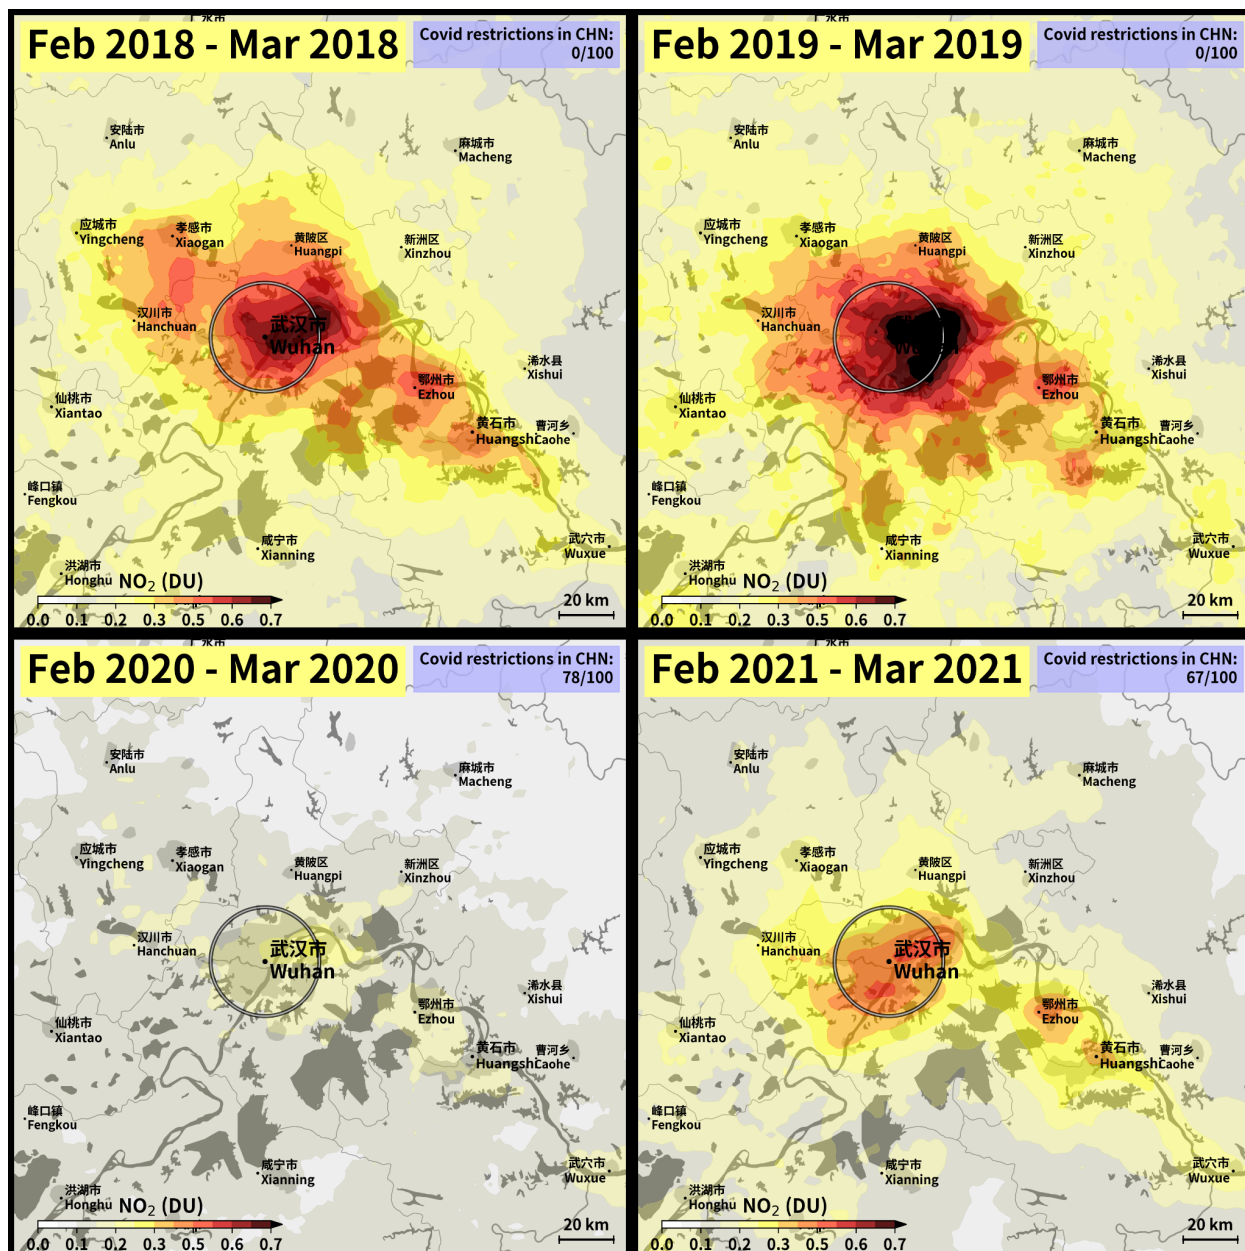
Feb 2018 - Mar 2018
Covid restrictions in CHN: 0/100

安陆市
Anlu
麻城市
Macheng
应城市
Yingcheng
孝感市
Xiaogan
黄陂区
Huangpi
新洲区
Xinzhou
汉川市
Hanchuan
武汉市
Wuhan
浠水县
Xishui
鄂州市
Ezhou
仙桃市
Xiantao
黄石市
Huangshi
曹河乡
Caohe
峰口镇
Fengkou
咸宁市
Xianning
武穴市
Wuxue
洪湖市
Honghu
$NO_2$ (DU)
0.0 0.1 0.2 0.3 0.5 0.6 0.7
20 km

Feb 2019 - Mar 2019
Covid restrictions in CHN: 0/100

安陆市
Anlu
麻城市
Macheng
应城市
Yingcheng
孝感市
Xiaogan
黄陂区
Huangpi
新洲区
Xinzhou
汉川市
Hanchuan
浠水县
Xishui
鄂州市
Ezhou
仙桃市
Xiantao
黄石市
Huangshi
曹河乡
Caohe
峰口镇
Fengkou
咸宁市
Xianning
武穴市
Wuxue
洪湖市
Honghu
$NO_2$ (DU)
0.0 0.1 0.2 0.3 0.5 0.6 0.7
20 km

Feb 2020 - Mar 2020
Covid restrictions in CHN: 78/100

安陆市
Anlu
麻城市
Macheng
应城市
Yingcheng
孝感市
Xiaogan
黄陂区
Huangpi
新洲区
Xinzhou
汉川市
Hanchuan
武汉市
Wuhan
浠水县
Xishui
鄂州市
Ezhou
仙桃市
Xiantao
黄石市
Huangshi
曹河乡
Caohe
峰口镇
Fengkou
咸宁市
Xianning
武穴市
Wuxue
洪湖市
Honghu
$NO_2$ (DU)
0.0 0.1 0.2 0.3 0.5 0.6 0.7
20 km

Feb 2021 - Mar 2021
Covid restrictions in CHN: 67/100

安陆市
Anlu
麻城市
Macheng
应城市
Yingcheng
孝感市
Xiaogan
黄陂区
Huangpi
新洲区
Xinzhou
汉川市
Hanchuan
武汉市
Wuhan
浠水县
Xishui
鄂州市
Ezhou
仙桃市
Xiantao
黄石市
Huangshi
曹河乡
Caohe
峰口镇
Fengkou
咸宁市
Xianning
武穴市
Wuxue
洪湖市
Honghu
$NO_2$ (DU)
0.0 0.1 0.2 0.3 0.5 0.6 0.7
20 km